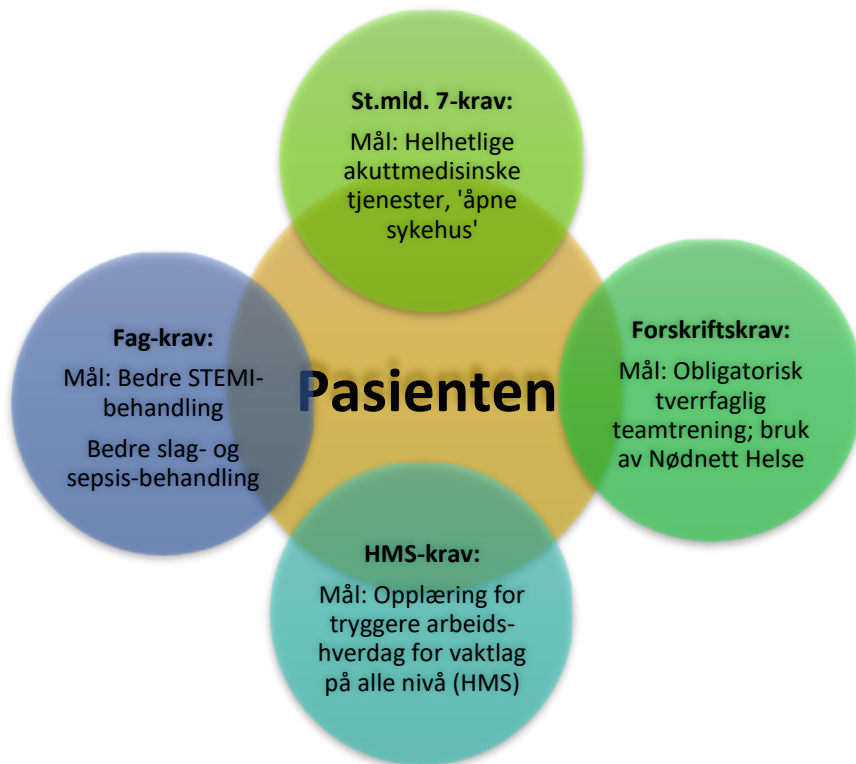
St.mld. 7-krav:

Mål: Helhetlige akuttmedisinske tjenester, 'åpne sykehus'

Fag-krav:

Mål: Bedre STEMI-behandling

Bedre slag- og sepsis-behandling

Pasienten

Forskriftskrav:

Mål: Obligatorisk tverrfaglig teamtrening; bruk av Nødnett Helse

HMS-krav:

Mål: Opplæring for tryggere arbeidshverdag for vaktlag på alle nivå (HMS)